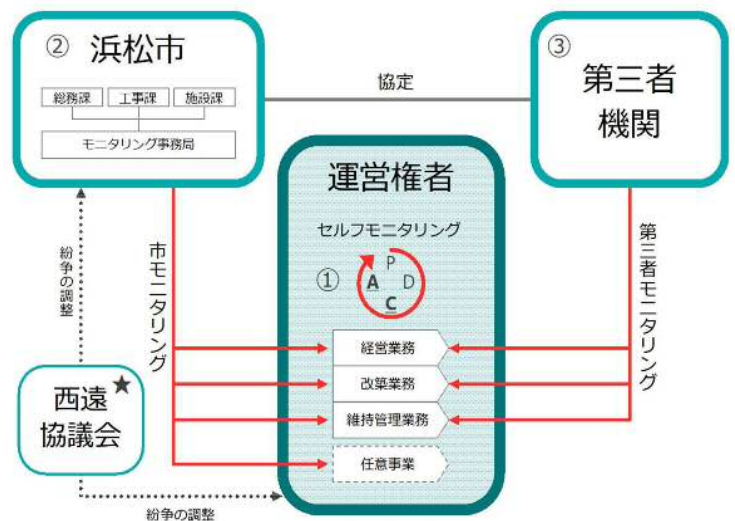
② 浜松市

総務課
工事課
施設課
モニタリング事務局

協定

③ 第三者機関

運営権者

セルフモニタリング

①
P
A
D
C

市モニタリング

第三者モニタリング

紛争の調整

経営業務
改築業務
維持管理業務
任意事業

西遠協議会 ★

紛争の調整